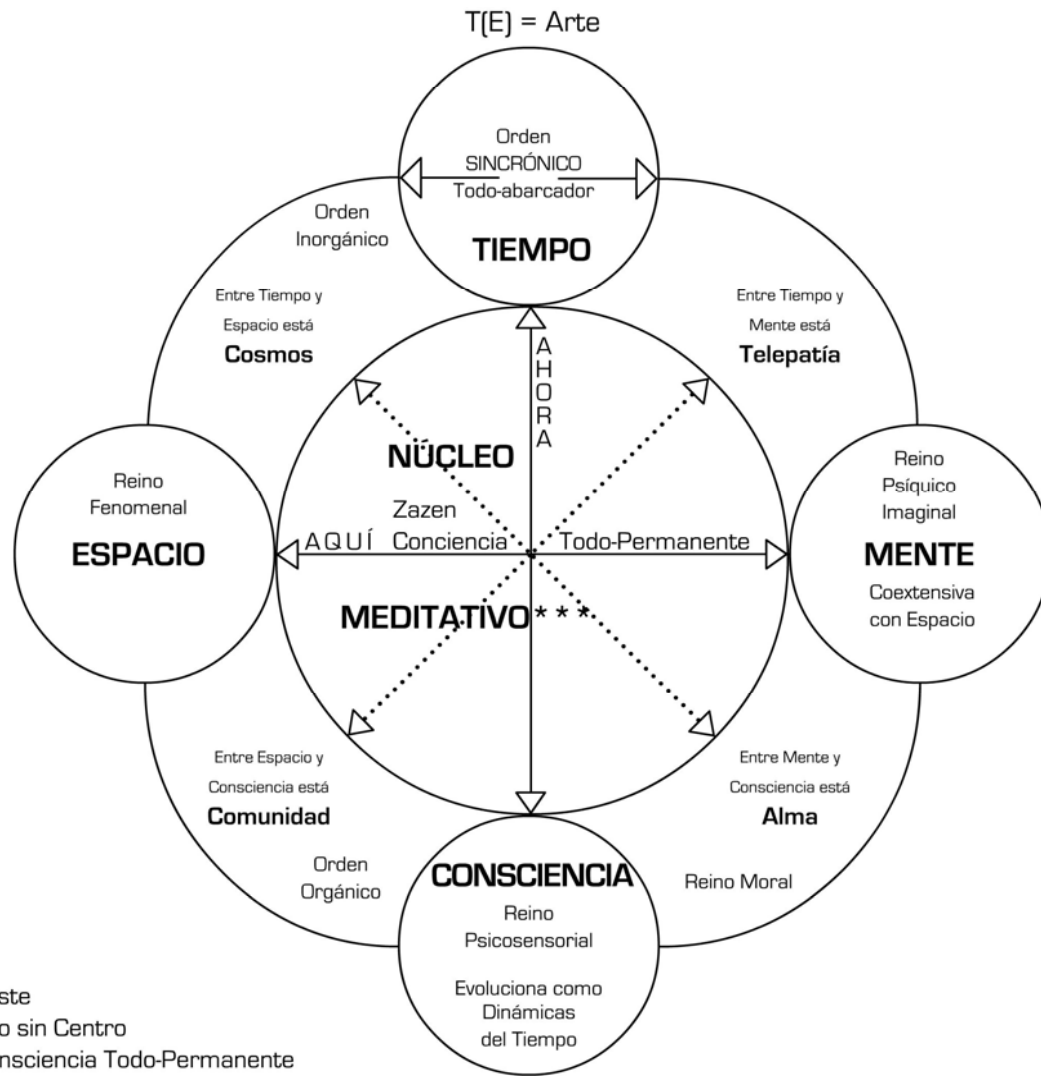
T(E) = Arte

Orden
SINCRÓNICO
Todo-abarcador

TIEMPO

Orden
Inorgánico

Entre Tiempo y
Espacio está
Cosmos

Entre Tiempo y
Mente está
Telepatía

A
H
O
R
A

NÚCLEO

Zazen

AQUÍ Conciencia Todo-Permanente

MEDITATIVO* * *

Reino
Fenomenal

ESPACIO

Reino
Psíquico
Imaginal

MENTE

Coextensiva
con Espacio

Entre Espacio y
Consciencia está
Comunidad

Entre Mente y
Consciencia está
Alma

Orden
Orgánico

CONSCIENCIA

Reino Moral

Reino
Psicosensorial

Evoluciona como
Dinámicas
del Tiempo

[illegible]ste
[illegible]o sin Centro
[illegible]nsciencia Todo-Permanente